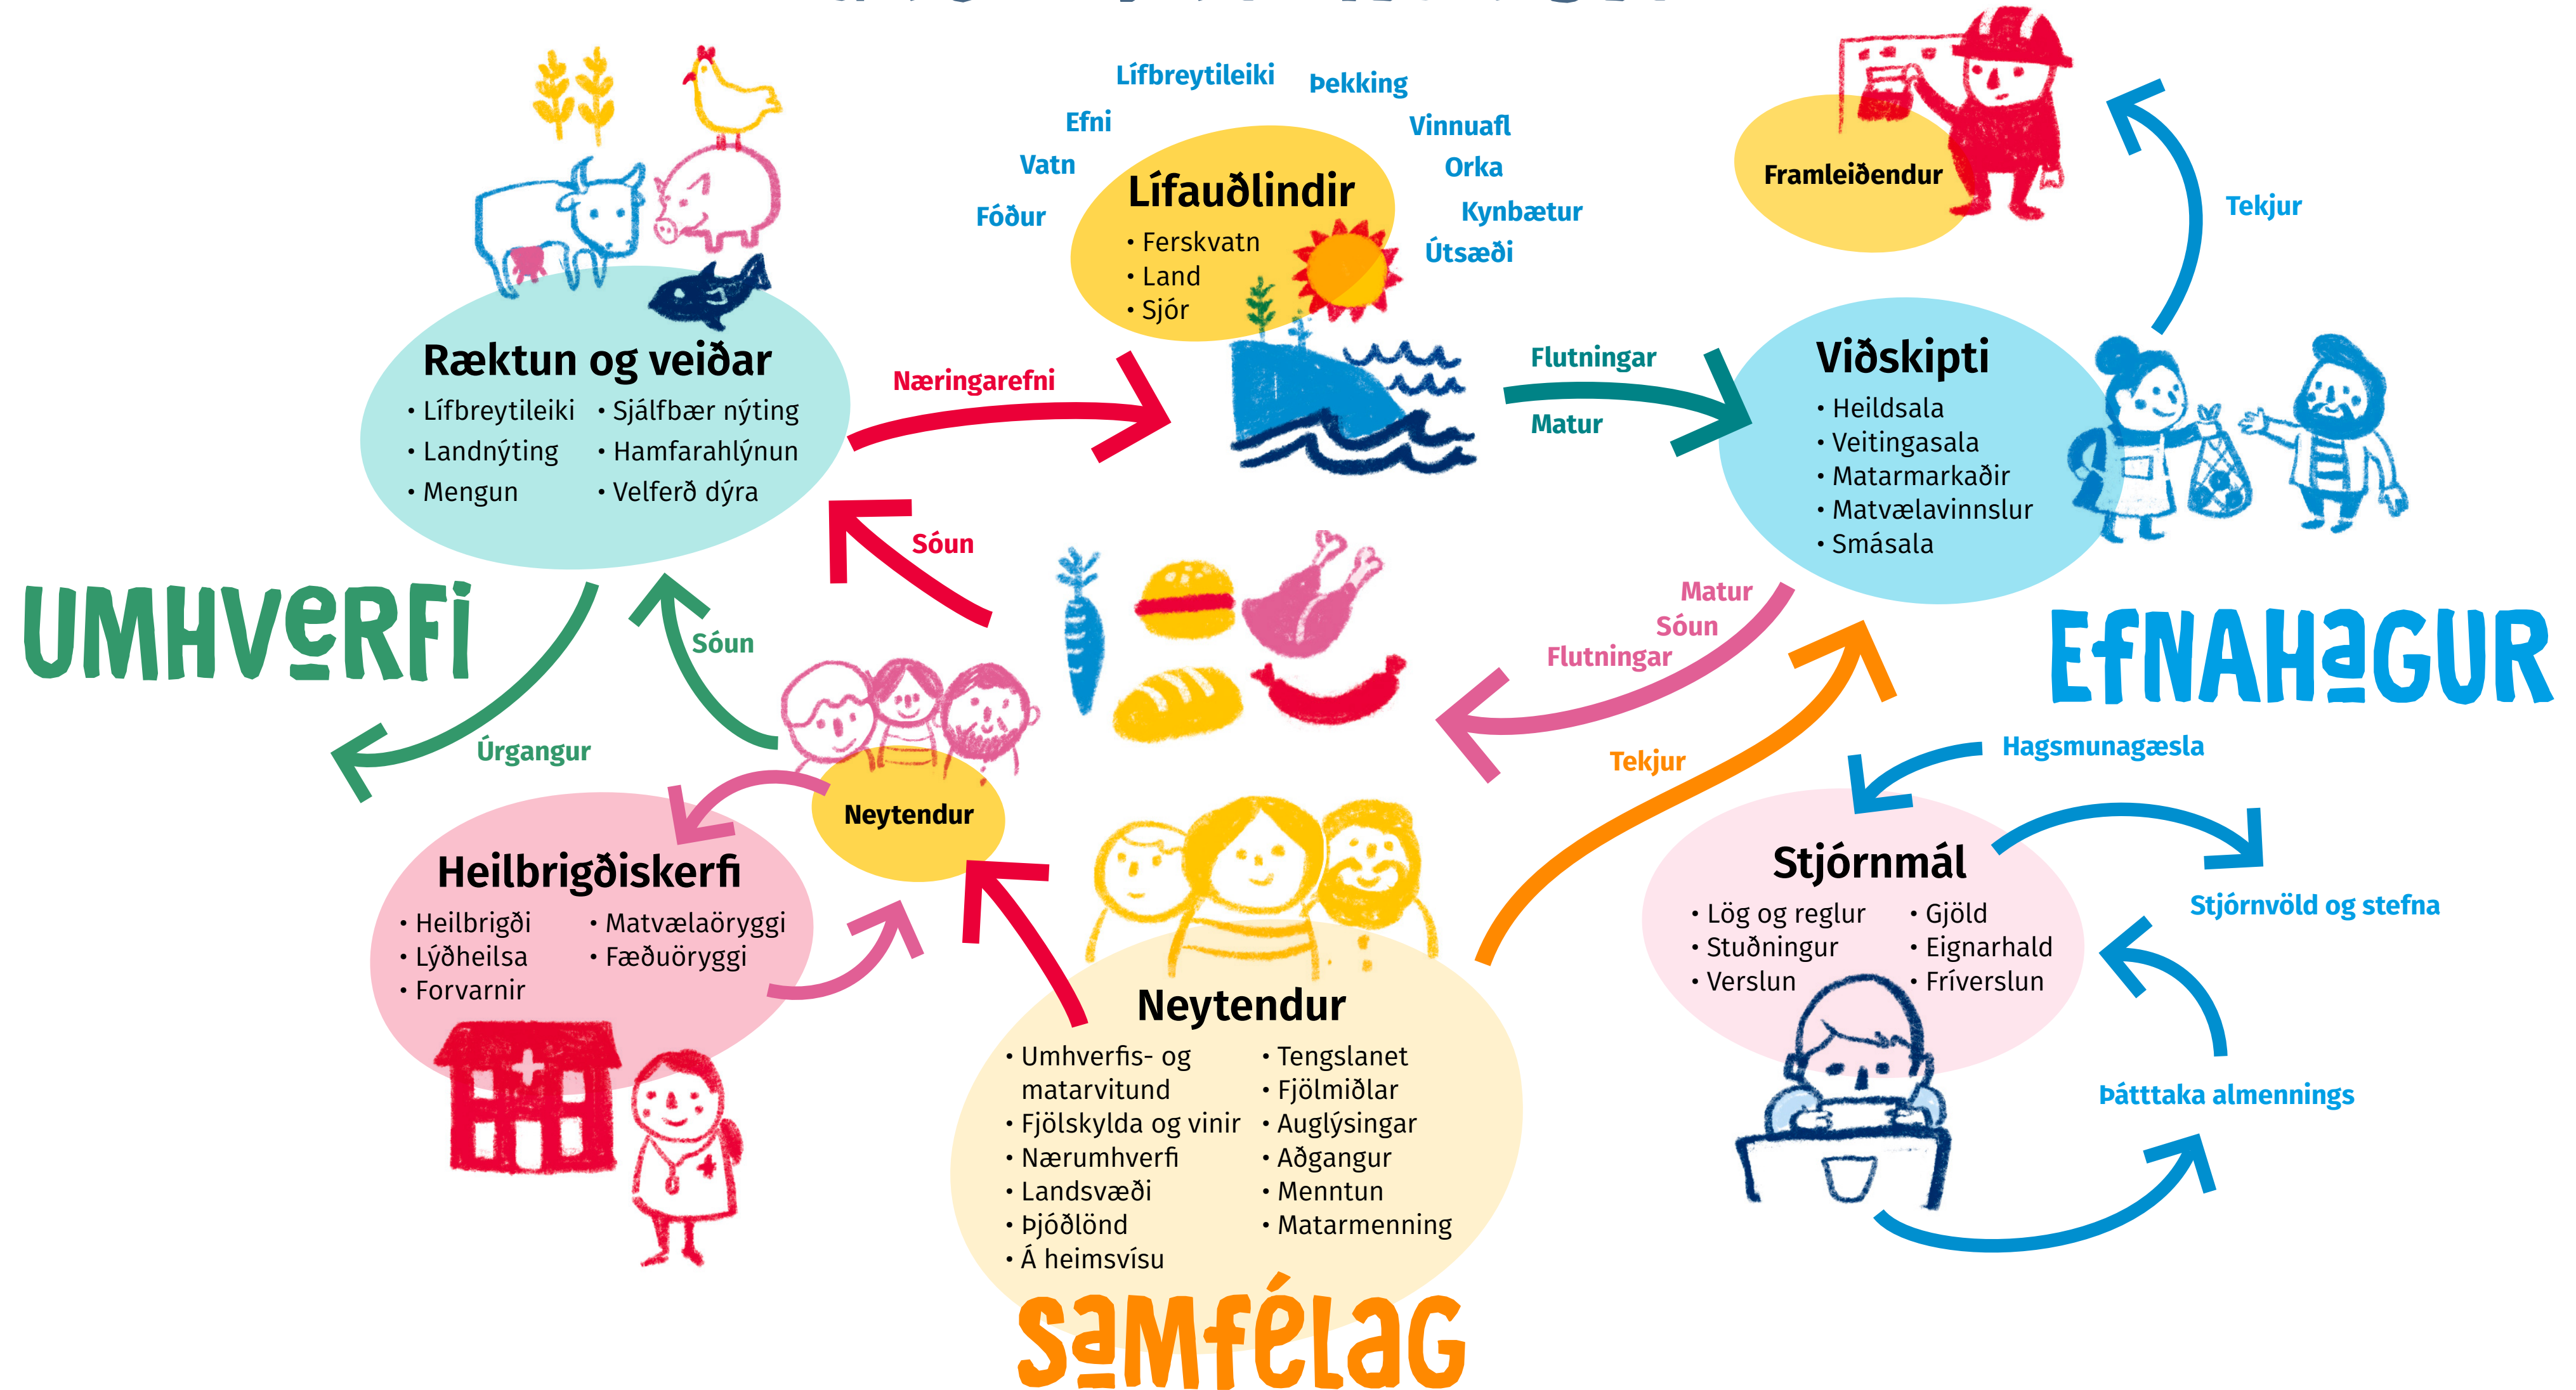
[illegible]

Lífbreytileiki
Þekking
Efni
Vinnuafl
Vatn
Orka
Fóður
Kynbætur
Útsæði

Lífauðlindir
• Ferskvatn
• Land
• Sjór

Framleiðendur

Tekjur

Ræktun og veiðar
• Lífbreytileiki
• Landnýting
• Mengun
• Sjálfbær nýting
• Hamfarahlýnun
• Velferð dýra

Næringarefni

Flutningar
Matur

Viðskipti
• Heildsala
• Veitingasala
• Matarmarkaðir
• Matvælavinnslur
• Smásala

Sóun

UMHVERFI

Sóun

Matur
Sóun
Flutningar

EFNAHAGUR

Úrgangur

Tekjur

Hagsmunagæsla

Neytendur

Heilbrigðiskerfi
• Heilbrigði
• Lýðheilsa
• Forvarnir
• Matvælaöryggi
• Fæðuöryggi

Stjórnmál
• Lög og reglur
• Stuðningur
• Verslun
• Gjöld
• Eignarhald
• Fríverslun

Stjórnvöld og stefna

Neytendur
• Umhverfis- og matarvitund
• Fjölskylda og vinir
• Nærumhverfi
• Landsvæði
• Þjóðlönd
• Á heimsvísu
• Tengslanet
• Fjölmiðlar
• Auglýsingar
• Aðgangur
• Menntun
• Matarmenning

Þátttaka almennings

SAMFÉLAG